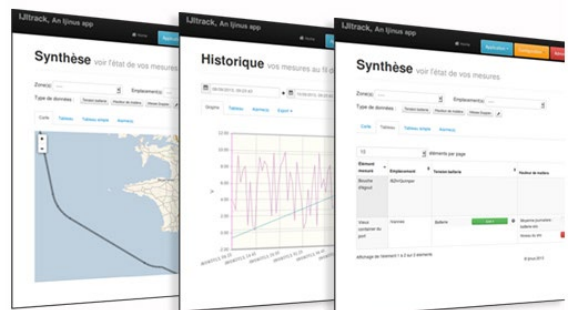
IJltrack, An Ijinus app

Synthèse voir l'état de vos mesures

Zone(s)

Emplacement(s)

Type de données

Carte

Tableau

Tableau simple

Alarme(s)

IJltrack, An Ijinus app

Historique vos mesures au fil

Graphe

Tableau

Alarme(s)

Export

IJltrack, An Ijinus app

Synthèse voir l'état de vos mesures

Zone(s)

Emplacement(s)

Type de données

Carte

Tableau

Tableau simple

Alarme(s)

10

éléments par page

Élément mesuré

Emplacement

Tension batterie

Hauteur de boîtier

Bouche d'égout

Quimper

Batterie

Niveau conteneur du port

Vannes

Batterie

Affichage de l'élément 1 à 2 sur 2 éléments

© Ijinus 2013